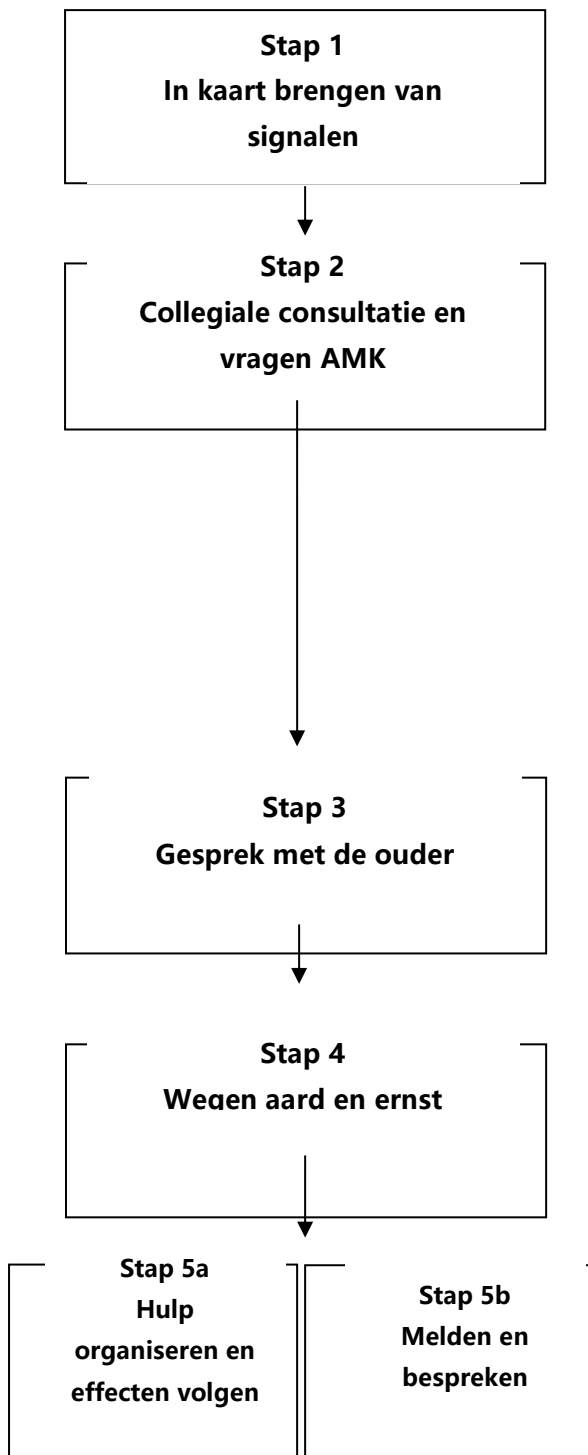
Stap 1
In kaart brengen van signalen

Stap 2
Collegiale consultatie en vragen AMK

Stap 3
Gesprek met de ouder

Stap 4
Wegen aard en ernst

Stap 5a
Hulp organiseren en effecten volgen

Stap 5b
Melden en bespreken